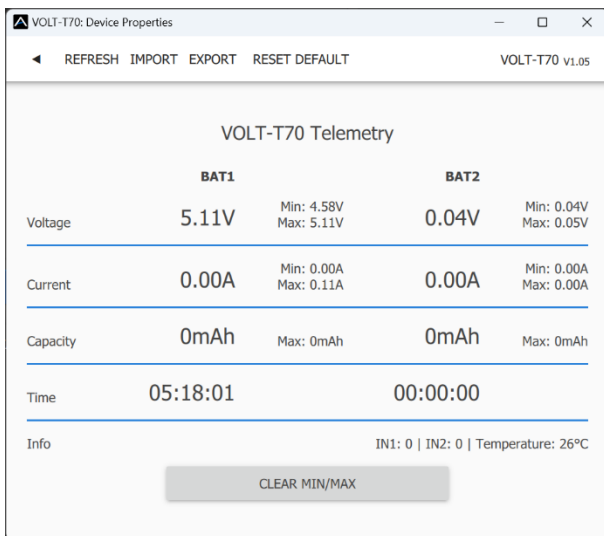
VOLT-T70: Device Properties

◄ REFRESH IMPORT EXPORT RESET DEFAULT

VOLT-T70 V1.05

VOLT-T70 Telemetry

| | BAT1 | | BAT2 | |
|---|---|---|---|---|
| Voltage | 5.11V | Min: 4.58V Max: 5.11V | 0.04V | Min: 0.04V Max: 0.05V |
| Current | 0.00A | Min: 0.00A Max: 0.11A | 0.00A | Min: 0.00A Max: 0.00A |
| Capacity | 0mAh | Max: 0mAh | 0mAh | Max: 0mAh |
| Time | 05:18:01 | | 00:00:00 | |

Info

IN1: 0 | IN2: 0 | Temperature: 26°C

CLEAR MIN/MAX